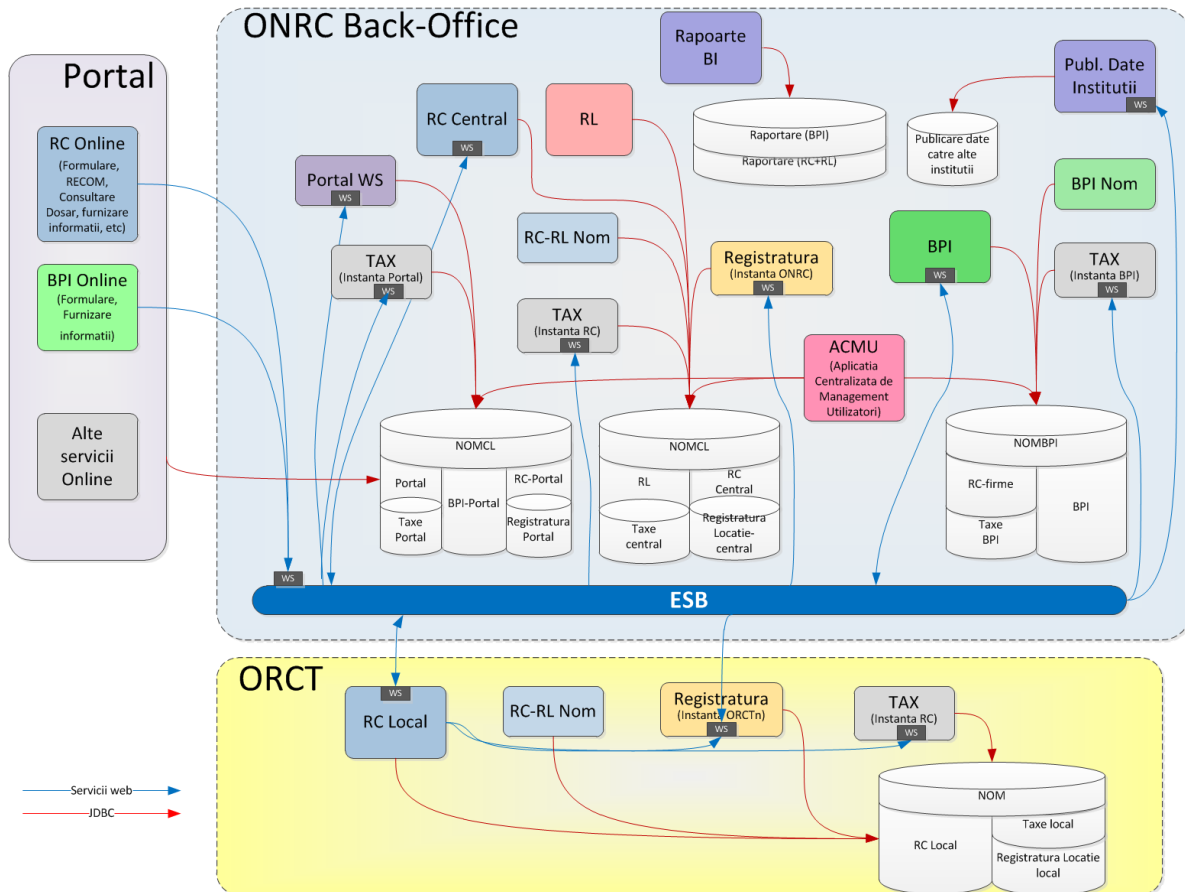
ONRC Back-Office

Portal

RC Online (Formulare, RECOM, Consultare Dosar, furnizare informatii, etc)

BPI Online (Formulare, Furnizare informatii)

Alte servicii Online

Rapoarte BI

Raportare (BPI)
Raportare (RC+RL)

Publ. Date Institutii
WS

Publicare date catre alte institutii

RC Central
WS

RL

Portal WS
WS

BPI Nom

RC-RL Nom

Registratura (Instanta ONRC)
WS

BPI
WS

TAX (Instanta BPI)
WS

TAX (Instanta Portal)
WS

TAX (Instanta RC)
WS

ACMU (Aplicatia Centralizata de Management Utilizatori)

NOMCL
Portal
BPI-Portal
RC-Portal
Taxe Portal
Registratura Portal

NOMCL
RL
RC Central
Taxe central
Registratura Locatie-central

NOMBPI
RC-firme
BPI
Taxe BPI

WS

ESB

ORCT

WS
RC Local

RC-RL Nom

Registratura (Instanta ORCTn)
WS

TAX (Instanta RC)
WS

NOM
RC Local
Taxe local
Registratura Locatie local

Servicii web
JDBC